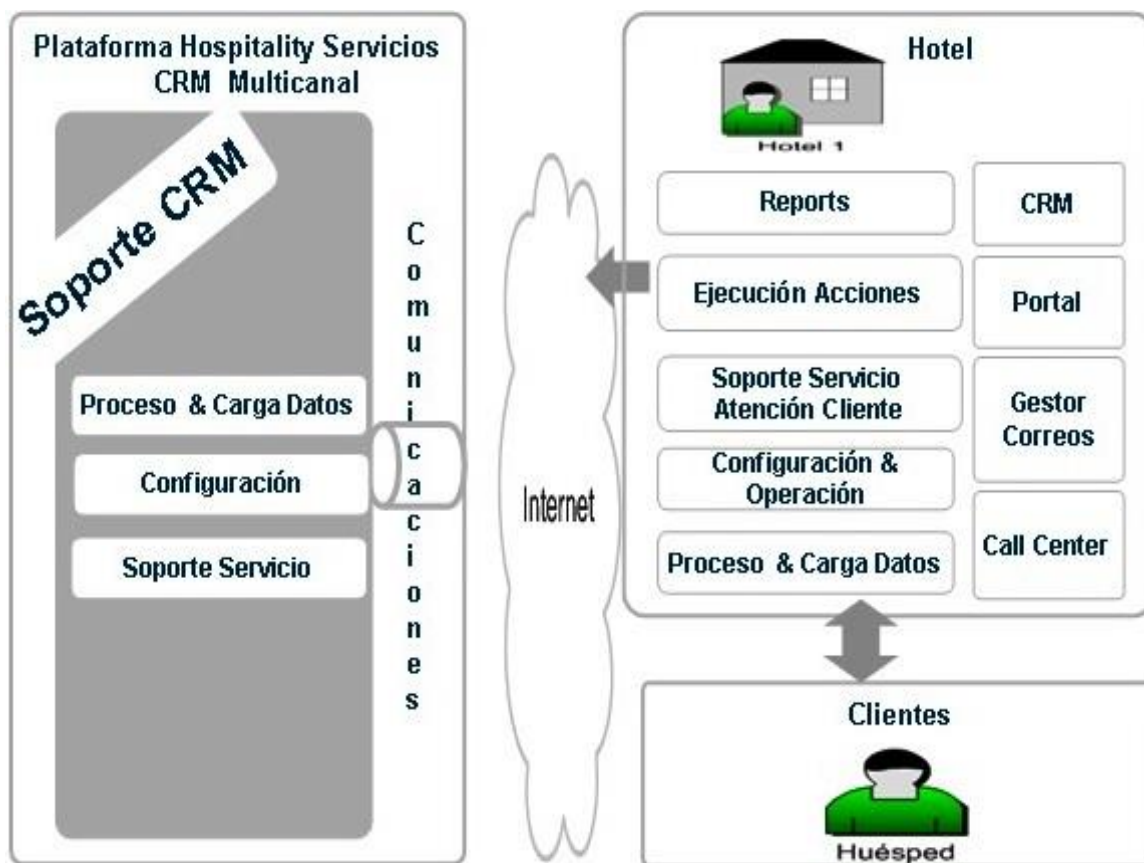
Plataforma Hospitality Servicios CRM Multicanal

Soporte CRM

Proceso & Carga Datos

Configuración

Soporte Servicio

Comunicaciones

Internet

Hotel

Hotel 1

Reports

CRM

Ejecución Acciones

Portal

Soporte Servicio Atención Cliente

Gestor Correos

Configuración & Operación

Proceso & Carga Datos

Call Center

Clientes

Huésped